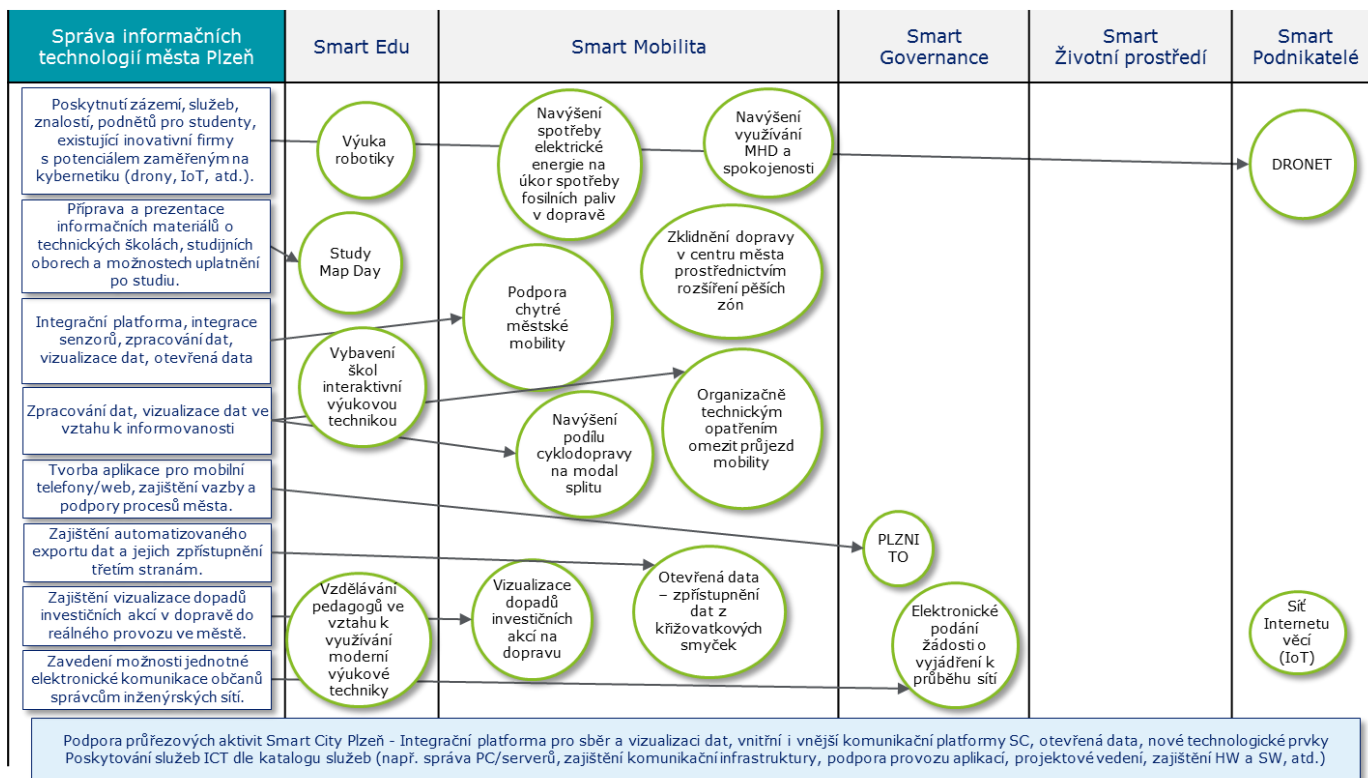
Správa informačních technologií města Plzeň

Smart Edu

Smart Mobilita

Smart Governance

Smart Životní prostředí

Smart Podnikatelé

Poskytnutí zázemí, služeb, znalostí, podnětů pro studenty, existující inovativní firmy s potenciálem zaměřeným na kybernetiku (drony, IoT, atd.).

Výuka robotiky

Navýšení spotřeby elektrické energie na úkor spotřeby fosilních paliv v dopravě

Navýšení využívání MHD a spokojenosti

DRONET

Příprava a prezentace informačních materiálů o technických školách, studijních oborech a možnostech uplatnění po studiu.

Study Map Day

Zklidnění dopravy v centru města prostřednictvím rozšíření pěších zón

Integrační platforma, integrace senzorů, zpracování dat, vizualizace dat, otevřená data

Podpora chytré městské mobility

Vybavení škol interaktivní výukovou technikou

Zpracování dat, vizualizace dat ve vztahu k informovanosti

Organizačně technickým opatřením omezit průjezd mobility

Navýšení podílu cyklodopravy na modal splitu

Tvorba aplikace pro mobilní telefony/web, zajištění vazby a podpory procesů města.

Zajištění automatizovaného exportu dat a jejich zpřístupnění třetím stranám.

PLZNI TO

Zajištění vizualizace dopadů investičních akcí v dopravě do reálného provozu ve městě.

Vzdělávání pedagogů ve vztahu k využívání moderní výukové techniky

Vizualizace dopadů investičních akcí na dopravu

Otevřená data – zpřístupnění dat z křižovatkových smyček

Elektronické podání žádosti o vyjádření k průběhu sítí

Síť Internetu věcí (IoT)

Zavedení možnosti jednotné elektronické komunikace občanů správcům inženýrských sítí.

Podpora průřezových aktivit Smart City Plzeň - Integrační platforma pro sběr a vizualizaci dat, vnitřní i vnější komunikační platformy SC, otevřená data, nové technologické prvky
Poskytování služeb ICT dle katalogu služeb (např. správa PC/serverů, zajištění komunikační infrastruktury, podpora provozu aplikací, projektové vedení, zajištění HW a SW, atd.)